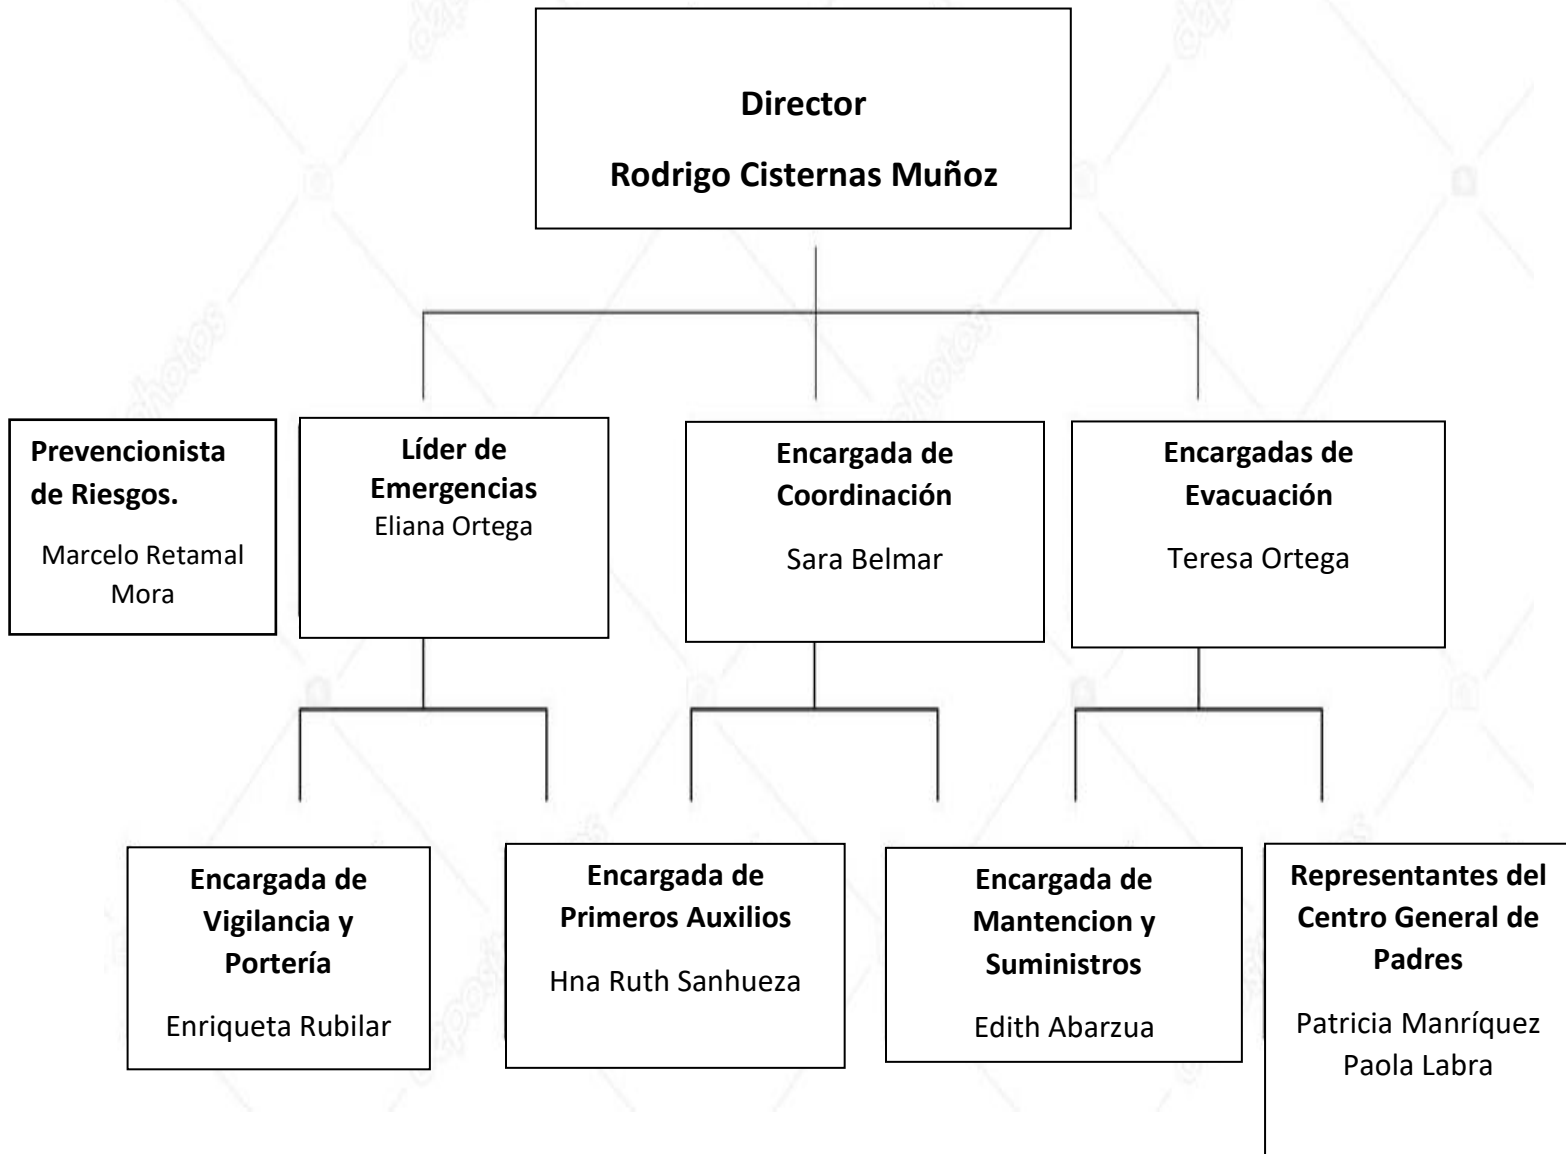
**Director**

**Rodrigo Cisternas Muñoz**

**Prevencionista de Riesgos.**

Marcelo Retamal Mora

**Líder de Emergencias**
Eliana Ortega

**Encargada de Coordinación**

Sara Belmar

**Encargadas de Evacuación**

Teresa Ortega

**Encargada de Vigilancia y Portería**

Enriqueta Rubilar

**Encargada de Primeros Auxilios**

Hna Ruth Sanhueza

**Encargada de Mantencion y Suministros**

Edith Abarzua

**Representantes del Centro General de Padres**

Patricia Manríquez
Paola Labra